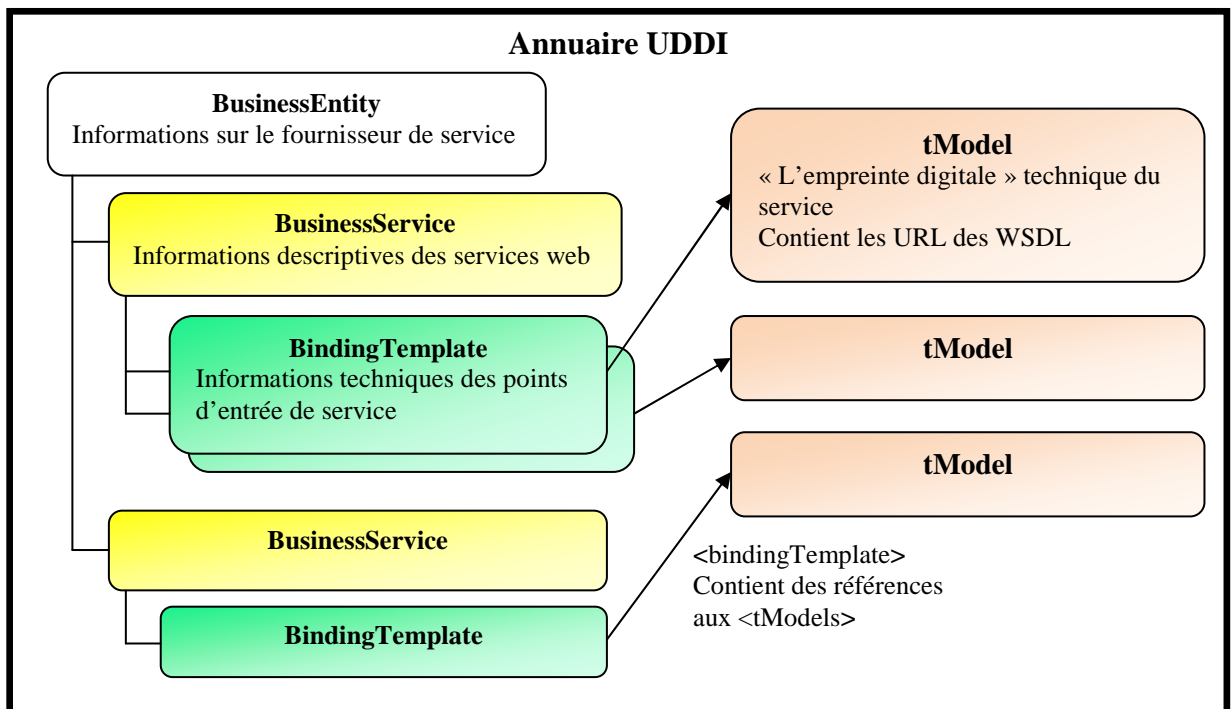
Annuaire UDDI

BusinessEntity
Informations sur le fournisseur de service

BusinessService
Informations descriptives des services web

BindingTemplate
Informations techniques des points d'entrée de service

BusinessService

BindingTemplate

tModel
« L'empreinte digitale » technique du service
Contient les URL des WSDL

tModel

tModel

<bindingTemplate>
Contient des références aux <tModels>